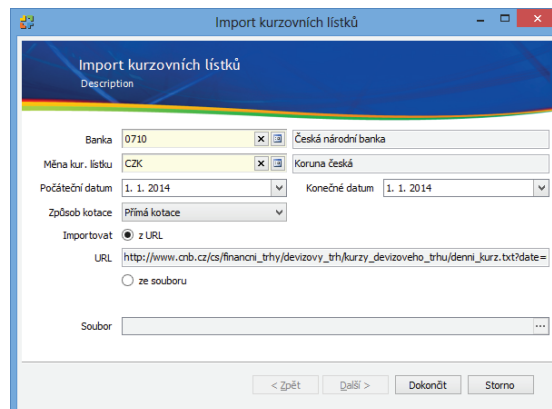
Import kurzovních lístků

Import kurzovních lístků
Description

Banka 0710 Česká národní banka
Měna kur. lístku CZK Koruna česká
Počáteční datum 1. 1. 2014 Konečné datum 1. 1. 2014
Způsob kotace Přímá kotace
Importovat z URL
URL http://www.cnb.cz/cs/financni_trhy/devizovy_trh/kurzy_devizoveho_trhu/denni_kurz.txt?date=
ze souboru

Soubor ...

< Zpět Další > Dokončit Storno